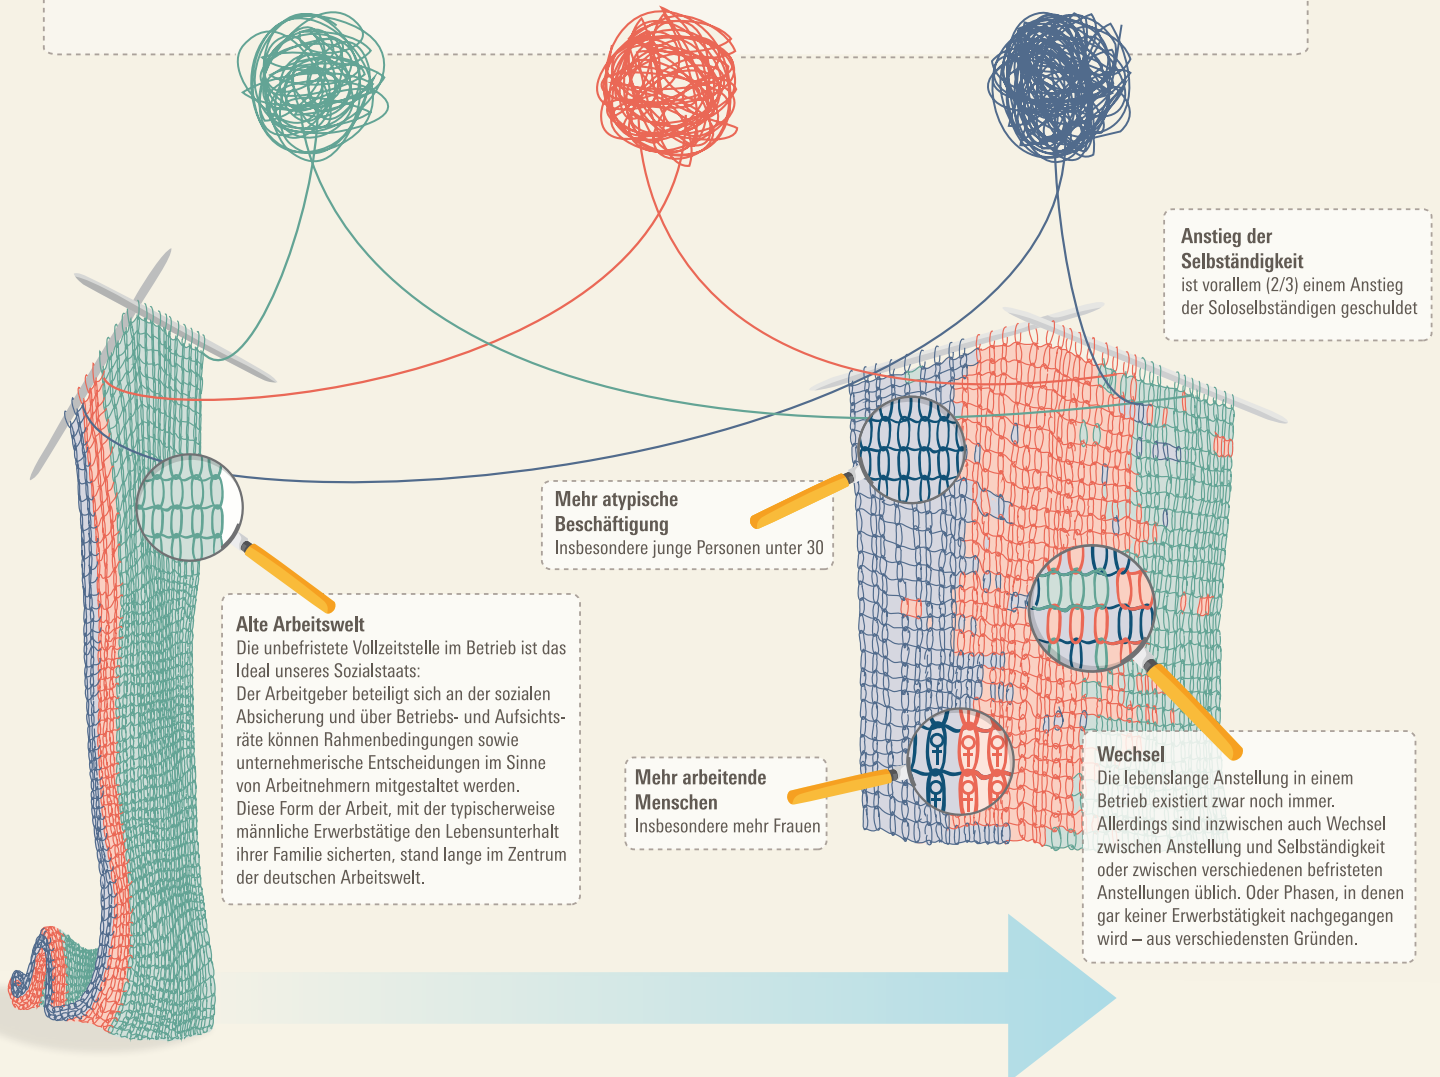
Anstieg der Selbständigkeit
ist vorallem (2/3) einem Anstieg der Soloselbständigen geschuldet

Mehr atypische Beschäftigung
Insbesondere junge Personen unter 30

Alte Arbeitswelt
Die unbefristete Vollzeitstelle im Betrieb ist das Ideal unseres Sozialstaats:
Der Arbeitgeber beteiligt sich an der sozialen Absicherung und über Betriebs- und Aufsichtsräte können Rahmenbedingungen sowie unternehmerische Entscheidungen im Sinne von Arbeitnehmern mitgestaltet werden.
Diese Form der Arbeit, mit der typischerweise männliche Erwerbstätige den Lebensunterhalt ihrer Familie sicherten, stand lange im Zentrum der deutschen Arbeitswelt.

Mehr arbeitende Menschen
Insbesondere mehr Frauen

Wechsel
Die lebenslange Anstellung in einem Betrieb existiert zwar noch immer. Allerdings sind inzwischen auch Wechsel zwischen Anstellung und Selbständigkeit oder zwischen verschiedenen befristeten Anstellungen üblich. Oder Phasen, in denen gar keiner Erwerbstätigkeit nachgegangen wird – aus verschiedensten Gründen.